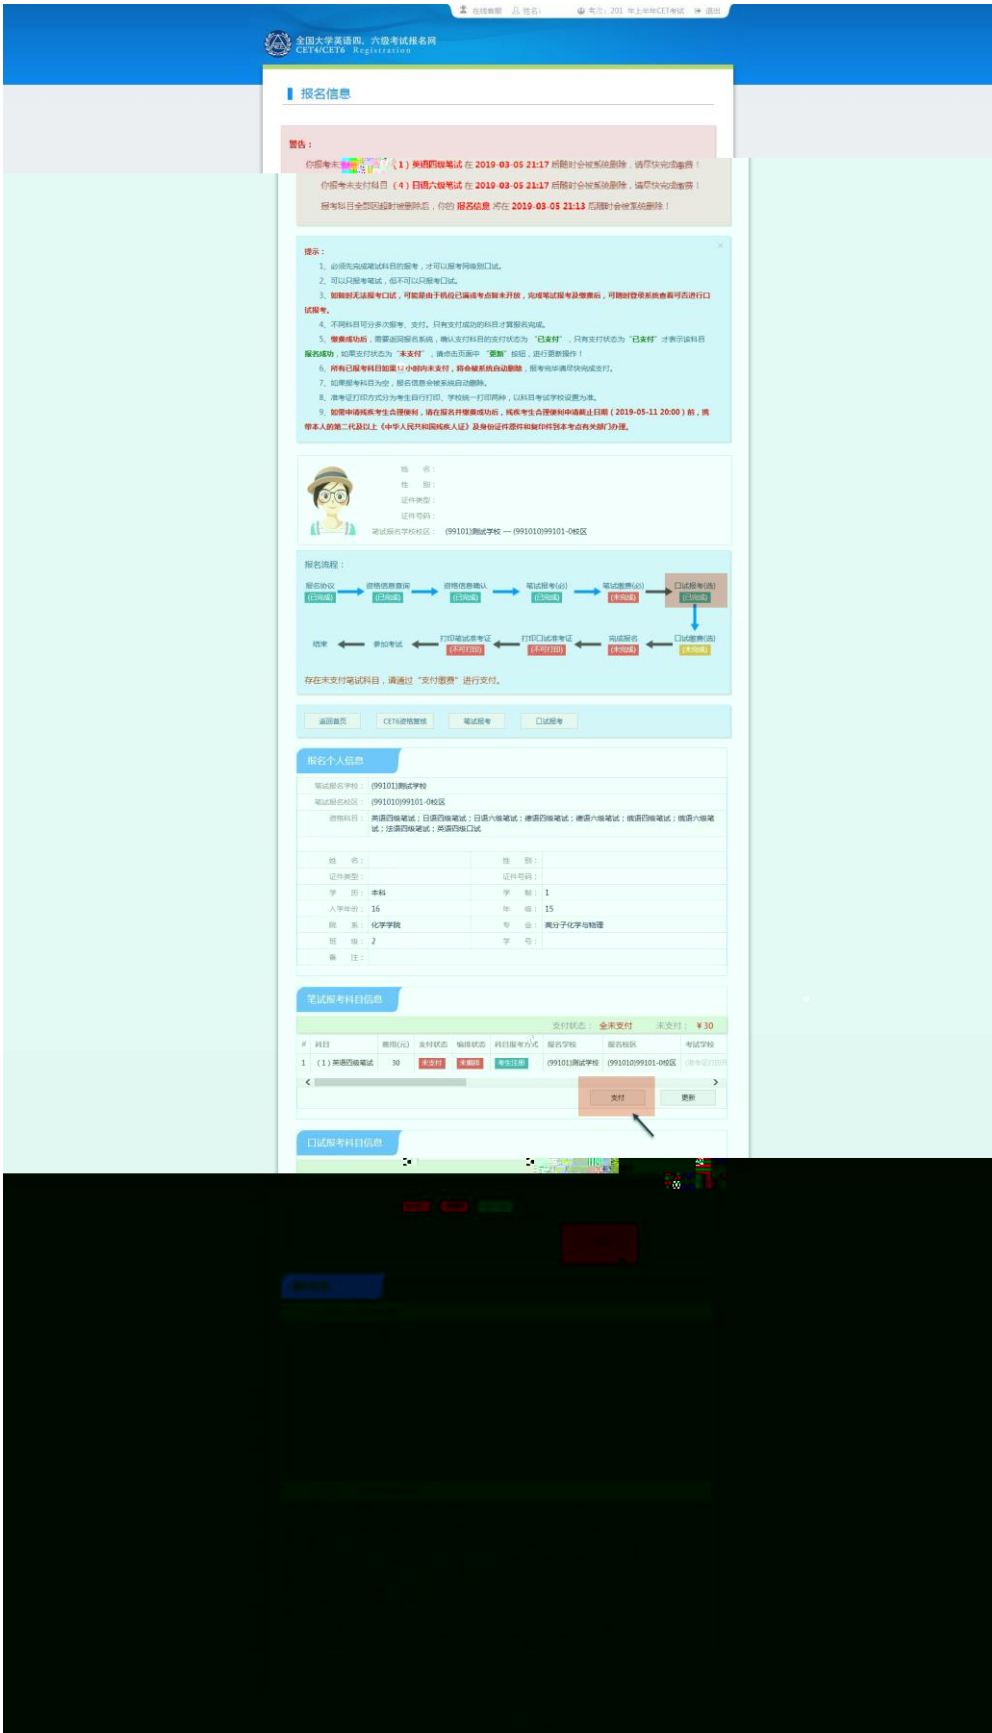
在线客服　姓名：　考次：201 年上半年CET考试　退出

全国大学英语四、六级考试报名网
CET4/CET6 Registration

报名信息

警告：
你报考未支付科目（1）英语四级笔试 在 2019-03-05 21:17 后随时会被系统删除，请尽快完成缴费！
你报考未支付科目（4）日语六级笔试 在 2019-03-05 21:17 后随时会被系统删除，请尽快完成缴费！
报考科目全部因超时被删除后，你的 报名信息 将在 2019-03-05 21:13 后随时会被系统删除！

提示：
1、必须先完成笔试科目的报考，才可以报考同级别口试。
2、可以只报考笔试，但不可以只报考口试。
3、如報时无法报考口试，可能是由于机位已满或考点尚未开放，完成笔试报考及缴费后，可随时登录系统查看可否进行口试报考。
4、不同科目可分多次报考、支付。只有支付成功的科目才算报名完成。
5、缴费成功后，需要返回报名系统，确认支付科目的支付状态为“已支付”，只有支付状态为“已支付”才表示该科目报名成功，如果支付状态为“未支付”，请点击页面中“更新”按钮，进行更新操作！
6、所有已报考科目如果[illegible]小时内未支付，将会被系统自动删除，报考完毕请尽快完成支付。
7、如果报考科目为空，报名信息会被系统自动删除。
8、准考证打印方式分为考生自行打印、学校统一打印两种，以科目考试学校设置为准。
9、如需申请残疾考生合理便利，请在报名并缴费成功后，残疾考生合理便利申请截止日期（2019-05-11 20:00）前，携带本人的第二代及以上《中华人民共和国残疾人证》及身份证件原件和复印件到本考点有关部门办理。

姓　名：
性　别：
证件类型：
证件号码：
笔试报名学校校区：（99101)测试学校 — (991010)99101-0校区

报名流程：
报名协议（已完成） 资格信息查询（已完成） 资格信息确认（已完成） 笔试报考(必)（已完成） 笔试缴费(必)（未完成） 口试报考(选)（已完成）
口试缴费(选)（未完成） 完成报名（未完成） 打印口试准考证（不可打印） 打印笔试准考证（不可打印） 参加考试 结束

存在未支付笔试科目，请通过“支付缴费”进行支付。

返回首页　CET6资格审核　笔试报考　口试报考

报名个人信息
笔试报名学校：(99101)测试学校
笔试报名校区：(991010)99101-0校区
资格科目：英语四级笔试；日语六级笔试；日语六级笔试；德语四级笔试；德语六级笔试；俄语四级笔试；俄语六级笔试；法语四级笔试；英语四级口试

| 姓　名： | | 性　别： | |
|---|---|---|---|
| 证件类型： | | 证件号码： | |
| 学　历： | 本科 | 学　制： | 1 |
| 入学年份： | 16 | 年　级： | 15 |
| 院　系： | 化学学院 | 专　业： | 高分子化学与物理 |
| 班　级： | 2 | 学　号： | |
| 备　注： | | | |

笔试报考科目信息
支付状态： 全未支付　未支付： ¥30

| # | 科目 | 费用(元) | 支付状态 | 编排状态 | 科目报考方式 | 报名学校 | 报名校区 | 考试学校 |
|---|---|---|---|---|---|---|---|---|
| 1 | （1）英语四级笔试 | 30 | 未支付 | 未编排 | 考生注册 | (99101)测试学校 | (991010)99101-0校区 | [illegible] |

支付　更新

口试报考科目信息